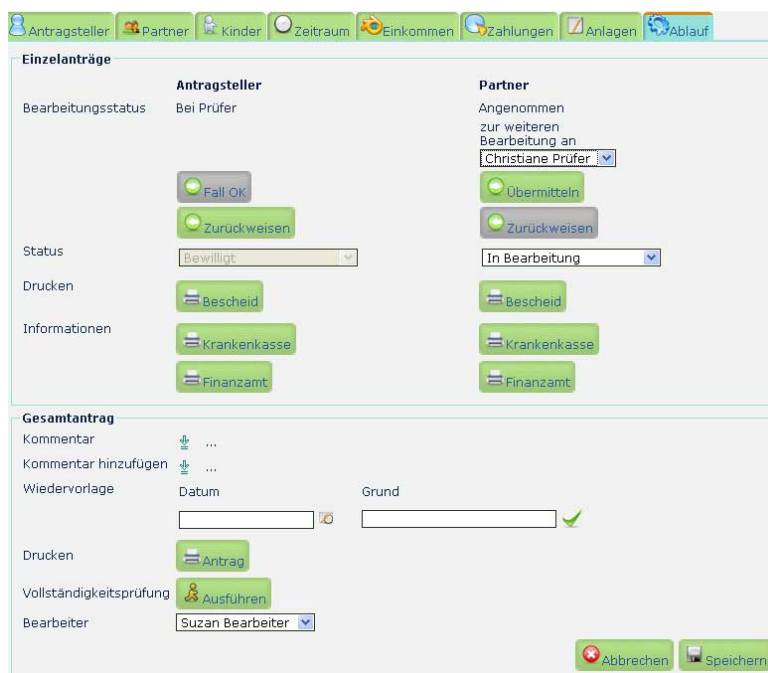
Antragsteller Partner Kinder Zeitraum Einkommen Zahlungen Anlagen Ablauf

Einzelanträge

| | Antragsteller | Partner |
|---|---|---|
| Bearbeitungsstatus | Bei Prüfer | Angenommen zur weiteren Bearbeitung an Christiane Prüfer |
| | Fall OK | Übermitteln |
| | Zurückweisen | Zurückweisen |
| Status | Bewilligt | In Bearbeitung |
| Drucken | Bescheid | Bescheid |
| Informationen | Krankenkasse | Krankenkasse |
| | Finanzamt | Finanzamt |

Gesamtantrag

Kommentar ...

Kommentar hinzufügen ...

Wiedervorlage Datum Grund

Drucken Antrag

Vollständigkeitsprüfung Ausführen

Bearbeiter Suzan Bearbeiter

Abbrechen Speichern